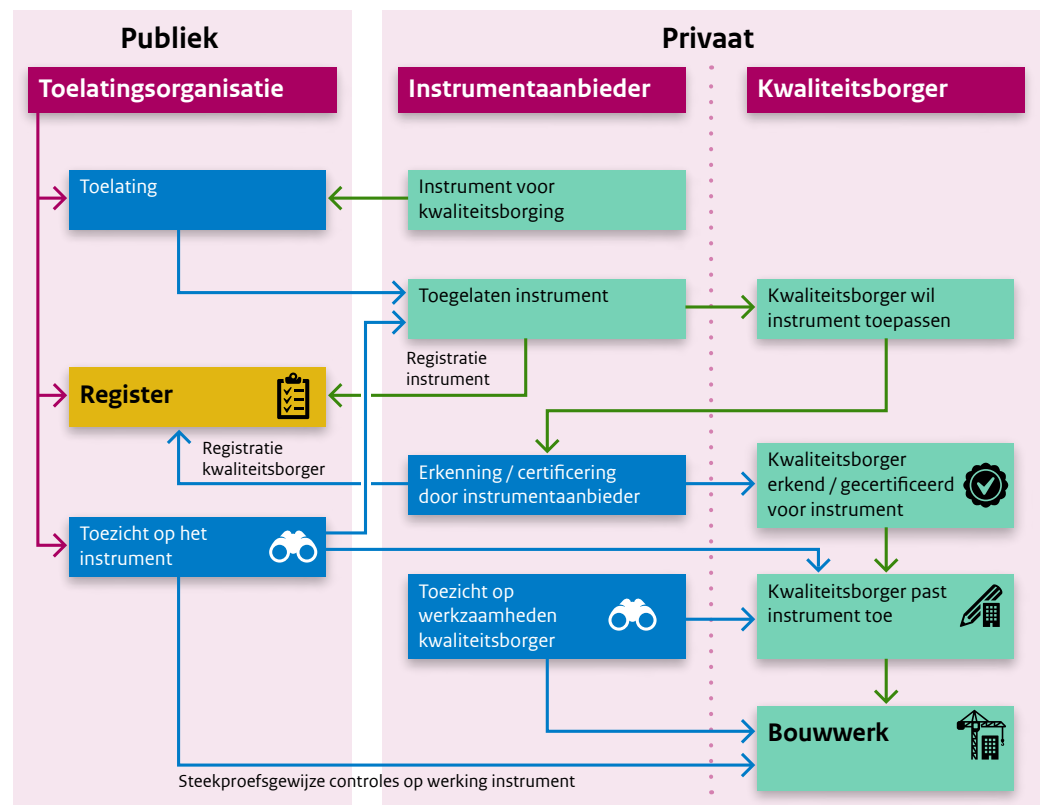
Publiek

Privaat

Toelatingsorganisatie

Instrumentaanbieder

Kwaliteitsborger

Toelating

Instrument voor kwaliteitsborging

Toegelaten instrument

Kwaliteitsborger wil instrument toepassen

Registratie instrument

Register

Registratie kwaliteitsborger

Erkenning / certificering door instrumentaanbieder

Kwaliteitsborger erkend / gecertificeerd voor instrument

Toezicht op het instrument

Toezicht op werkzaamheden kwaliteitsborger

Kwaliteitsborger past instrument toe

Bouwwerk

Steekproefsgewijze controles op werking instrument